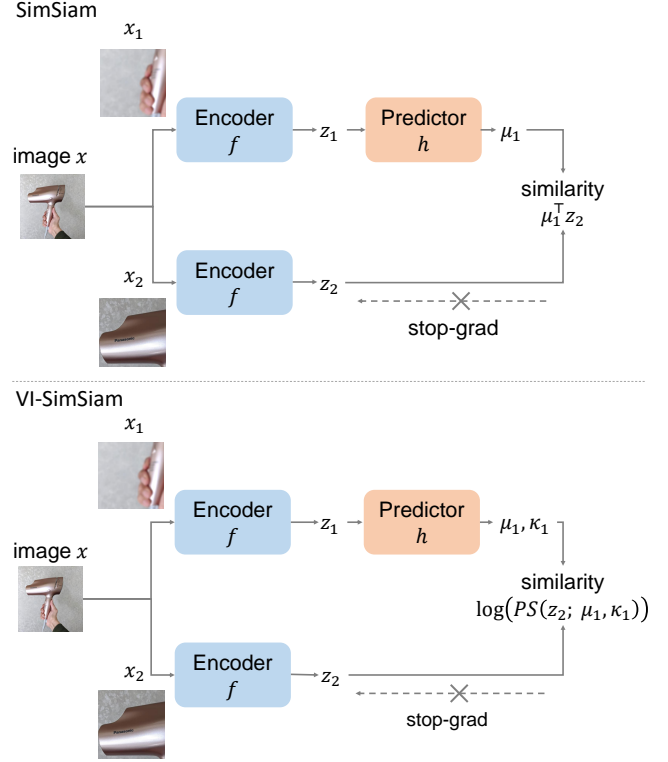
SimSiam

$x_1$

image $x$

Encoder
$f$

$z_1$

Predictor
$h$

$\mu_1$

similarity
$\mu_1^\top z_2$

$x_2$

Encoder
$f$

$z_2$

stop-grad

VI-SimSiam

$x_1$

image $x$

Encoder
$f$

$z_1$

Predictor
$h$

$\mu_1, \kappa_1$

similarity
$\log\left(PS(z_2;\ \mu_1, \kappa_1)\right)$

$x_2$

Encoder
$f$

$z_2$

stop-grad